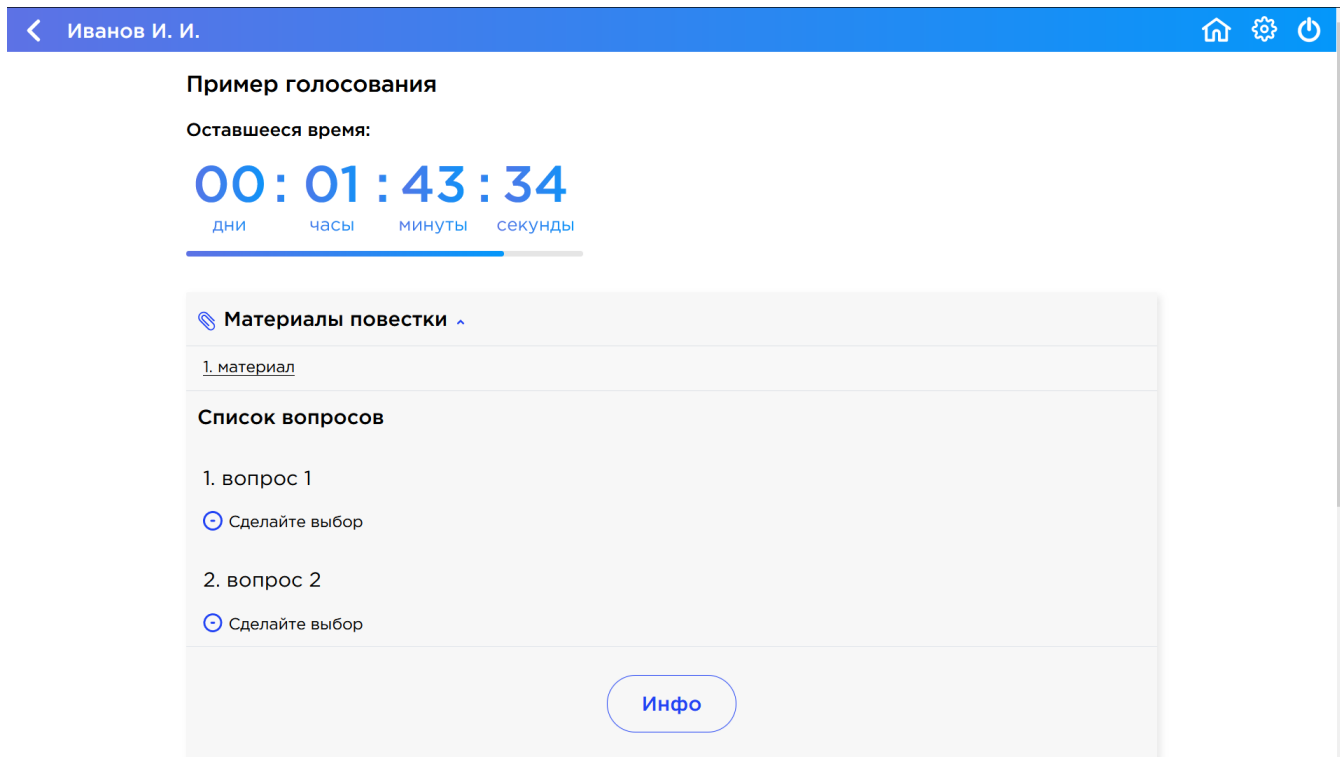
Иванов И. И.

Пример голосования

Оставшееся время:

00 : 01 : 43 : 34
дни часы минуты секунды

Материалы повестки

1. материал

Список вопросов

1. вопрос 1

Сделайте выбор

2. вопрос 2

Сделайте выбор

Инфо